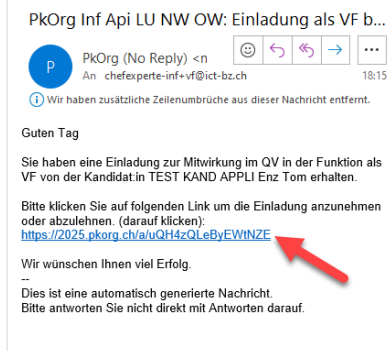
PkOrg Inf Api LU NW OW: Einladung als VF b...

P

PkOrg (No Reply) <n

An chefexperte-inf+vf@ict-bz.ch

18:15

Wir haben zusätzliche Zeilenumbrüche aus dieser Nachricht entfernt.

Guten Tag

Sie haben eine Einladung zur Mitwirkung im QV in der Funktion als VF von der Kandidat:in TEST KAND APPLI Enz Tom erhalten.

Bitte klicken Sie auf folgenden Link um die Einladung anzunehmen oder abzulehnen. (darauf klicken):
https://2025.pkorg.ch/a/uQH4zQLeByEWtNZE

Wir wünschen Ihnen viel Erfolg.
--
Dies ist eine automatisch generierte Nachricht.
Bitte antworten Sie nicht direkt mit Antworten darauf.